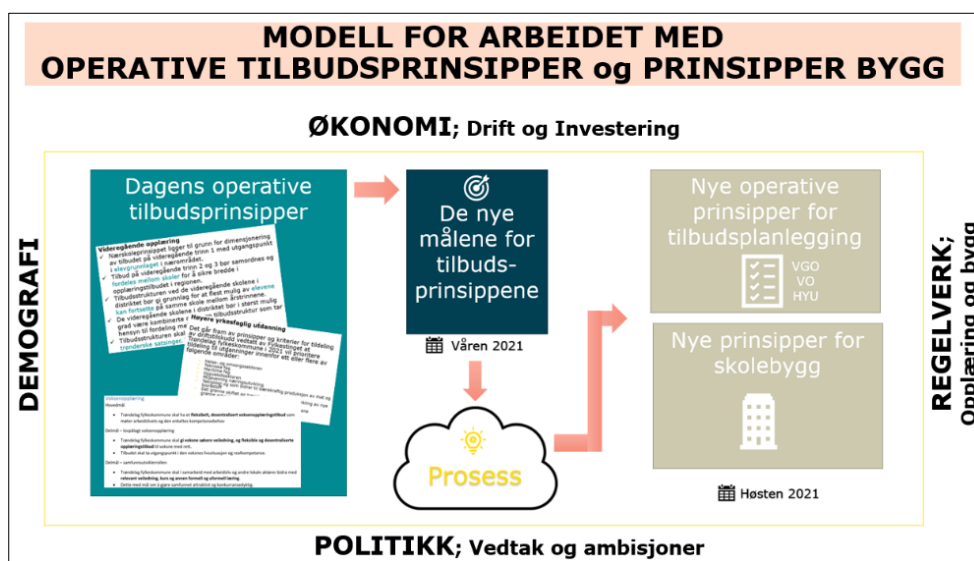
MODELL FOR ARBEIDET MED
OPERATIVE TILBUDSPRINSIPPER og PRINSIPPER BYGG

ØKONOMI; Drift og Investering

DEMOGRAFI

Dagens operative tilbudsprinsipper

Videregående opplæring
Nærskoleprinsippet ligger til grunn for dimensjonering av tilbudet på videregående trinn 1 med utgangspunkt i elevgrunnlaget i nærområdet.
Tilbud på videregående trinn 2 og 3 bør samordnes og fordeles mellom skoler for å sikre bredde i opplæringstilbudet i regionen.
Tilbudsstrukturen ved de videregående skolene i distriktet bør gi grunnlag for at flest mulig av elevene kan fortsette på samme skole mellom årstrinnene.
De videregående skolene i distriktet bør i størst mulig grad være kombinerte i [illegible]
Tilbudsstrukturen skal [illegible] trenderske satsinger. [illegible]

Høyere yrkesfaglig utdanning
Det går fram av prinsipper og kriterier for tildeling av driftstilskudd vedtatt av Fylkestinget at Trøndelag fylkeskommune i 2021 vil prioritere tildeling til utdanninger innenfor ett eller flere av følgende områder:

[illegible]

De nye målene for tilbuds-prinsippene

Våren 2021

Prosess

Nye operative prinsipper for tilbudsplanlegging

VGO
VO
HYU

Nye prinsipper for skolebygg

Høsten 2021

REGELVERK; Opplæring og bygg

POLITIKK; Vedtak og ambisjoner